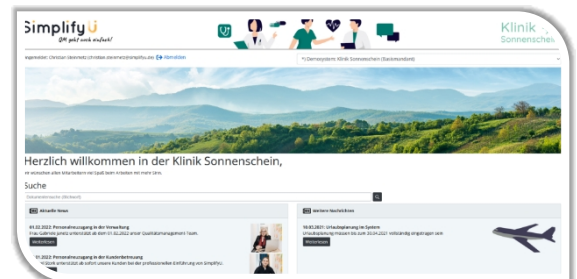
SimplifyU
QM geht auch einfach!

Klinik Sonnenschei

ngemeldet: Christian Steinmetz (christian.steinmetz@simplifyu.de) Abmelden

*) Demosystem Klinik Sonnenschein (Standortebene)

Herzlich willkommen in der Klinik Sonnenschein,

ir wünschen allen Mitarbeitern viel Spaß beim Arbeiten mit mehr Sinn.

Suche

Dokumentensuche (Volltext)

Aktuelle News

01.02.2022: Personalneuzugang in der Verwaltung
Frau Gabriele Jemitz unterstützt ab dem 01.02.2022 unser Qualitätsmanagement Team.
Weiterlesen

01.2022: Personalneuzugang in der Kundenbetreuung
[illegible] unterstützt ab sofort unsere Kunden bei der professionellen Einführung von SimplifyU.

Weitere Nachrichten

10.01.2021: Urlaubsplanung im System
Urlaubsplanung müssen bis zum 30.04.2021 vollständig eingetragen sein.
Weiterlesen